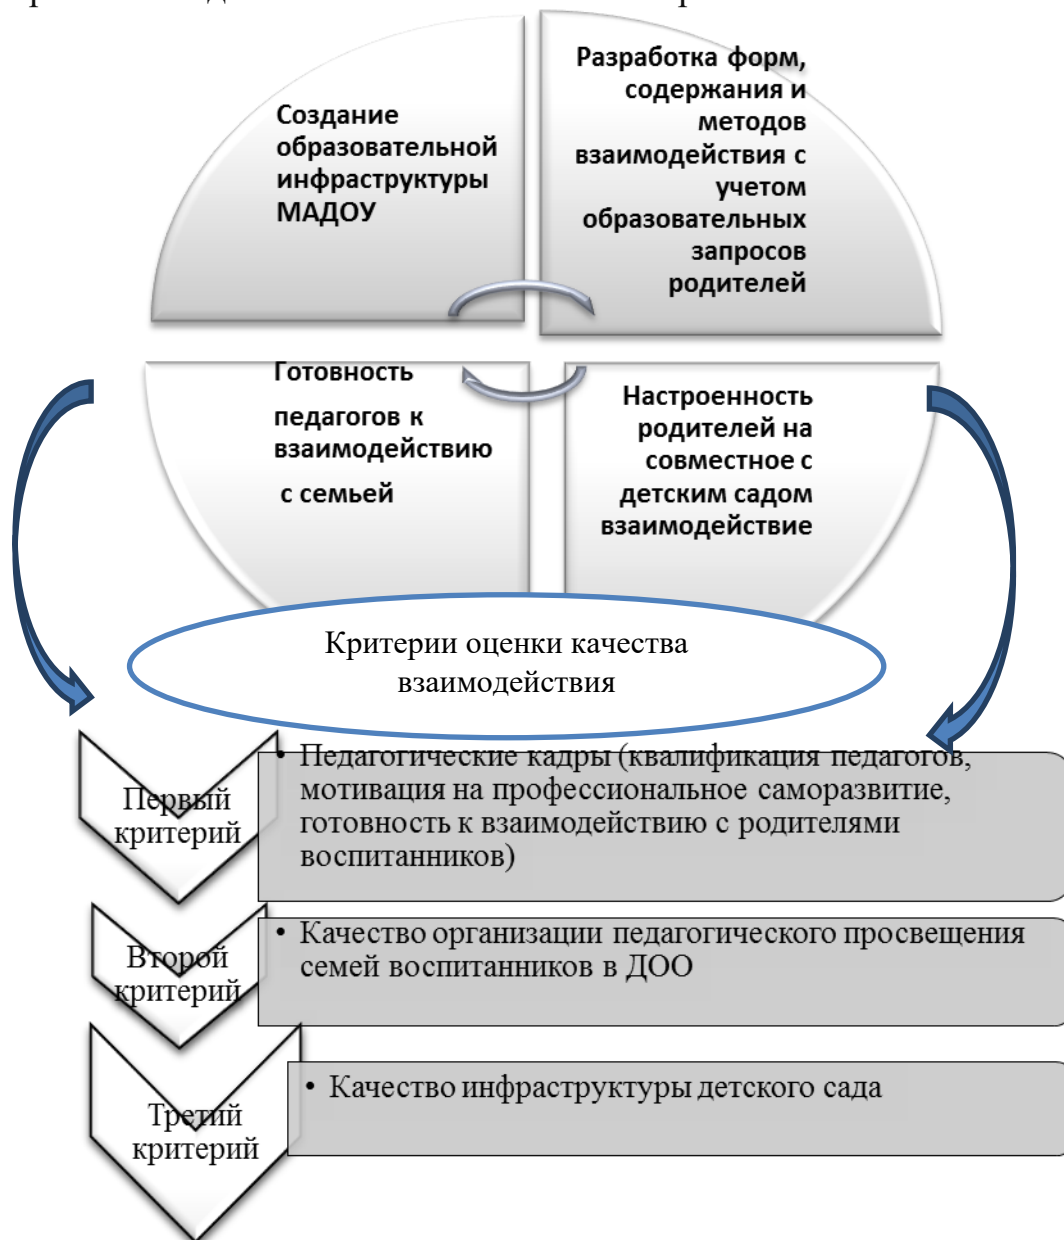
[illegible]

Создание образовательной инфраструктуры МАДОУ

Разработка форм, содержания и методов взаимодействия с учетом образовательных запросов родителей

Готовность педагогов к взаимодействию с семьей

Настроенность родителей на совместное с детским садом взаимодействие

Критерии оценки качества взаимодействия

Первый критерий

• Педагогические кадры (квалификация педагогов, мотивация на профессиональное саморазвитие, готовность к взаимодействию с родителями воспитанников)

Второй критерий

• Качество организации педагогического просвещения семей воспитанников в ДОО

Третий критерий

• Качество инфраструктуры детского сада